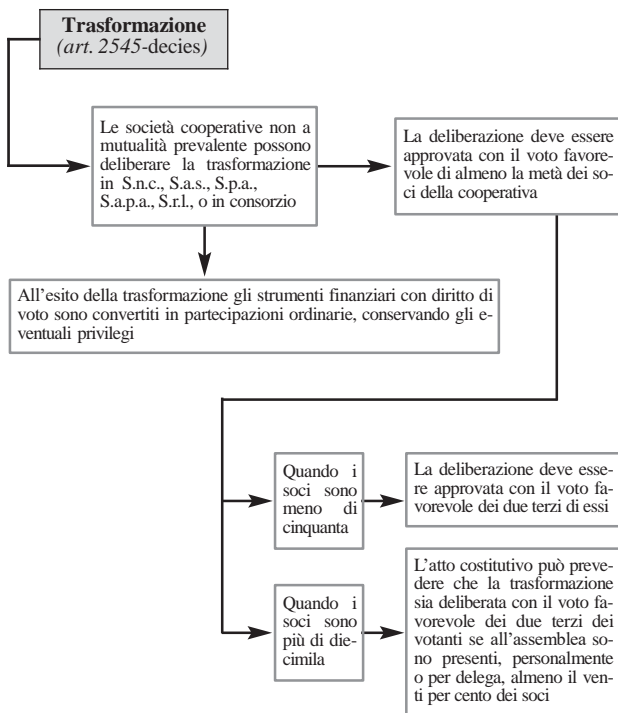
**Trasformazione**
*(art. 2545-decies)*

Le società cooperative non a mutualità prevalente possono deliberare la trasformazione in S.n.c., S.a.s., S.p.a., S.a.p.a., S.r.l., o in consorzio

La deliberazione deve essere approvata con il voto favorevole di almeno la metà dei soci della cooperativa

All'esito della trasformazione gli strumenti finanziari con diritto di voto sono convertiti in partecipazioni ordinarie, conservando gli eventuali privilegi

Quando i soci sono meno di cinquanta

La deliberazione deve essere approvata con il voto favorevole dei due terzi di essi

Quando i soci sono più di diecimila

L'atto costitutivo può prevedere che la trasformazione sia deliberata con il voto favorevole dei due terzi dei votanti se all'assemblea sono presenti, personalmente o per delega, almeno il venti per cento dei soci